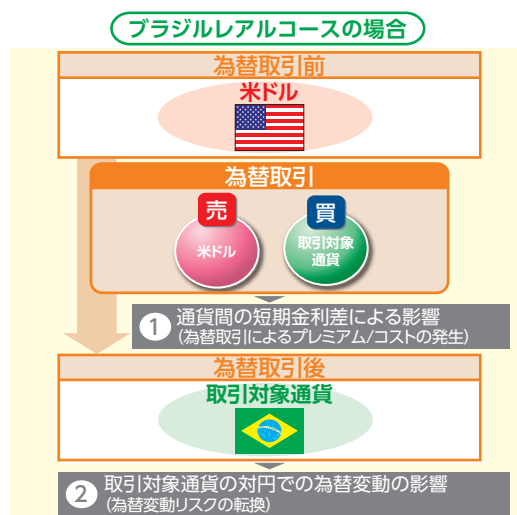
ブラジルレアルコースの場合

為替取引前

米ドル

為替取引

売

米ドル

買

取引対象通貨

1 通貨間の短期金利差による影響
(為替取引によるプレミアム/コストの発生)

為替取引後

取引対象通貨

2 取引対象通貨の対円での為替変動の影響
(為替変動リスクの転換)